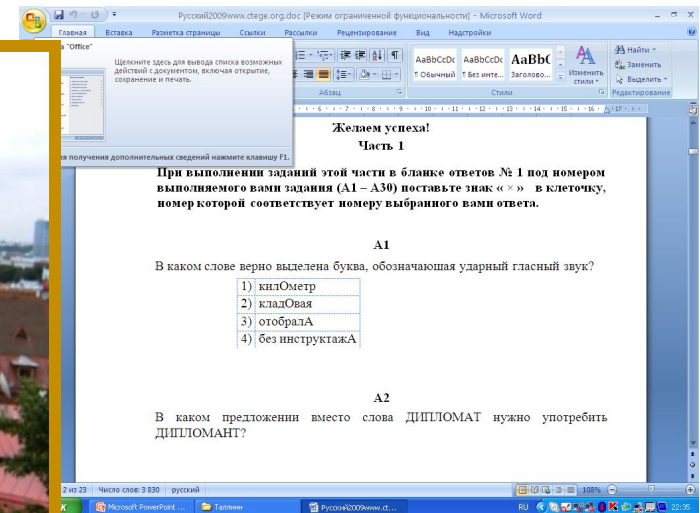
Русский2009www.ctege.org.doc [Режим ограниченной функциональности] - Microsoft Word

Главная Вставка Разметка страницы Ссылки Рассылки Рецензирование Вид Надстройки

а "Office"

Щелкните здесь для вывода списка возможных действий с документом, включая открытие, сохранение и печать.

ля получения дополнительных сведений нажмите клавишу F1.

AaBbCcDc ¶ Обычный AaBbCcDc ¶ Без инте... AaBbC Заголово... Изменить стили Найти Заменить Выделить

Абзац Стили Редактирование

Желаем успеха!

Часть 1

При выполнении заданий этой части в бланке ответов № 1 под номером выполняемого вами задания (А1 – А30) поставьте знак « × » в клеточку, номер которой соответствует номеру выбранного вами ответа.

А1

В каком слове верно выделена буква, обозначающая ударный гласный звук?

| 1) | килОметр |
|---|---|
| 2) | кладОвая |
| 3) | отобралА |
| 4) | без инструктажА |

А2

В каком предложении вместо слова ДИПЛОМАТ нужно употребить ДИПЛОМАНТ?

2 из 23 Число слов: 3 830 русский 108%

Microsoft PowerPoint ... Таллинн Русский2009www.ct... RU 22:35